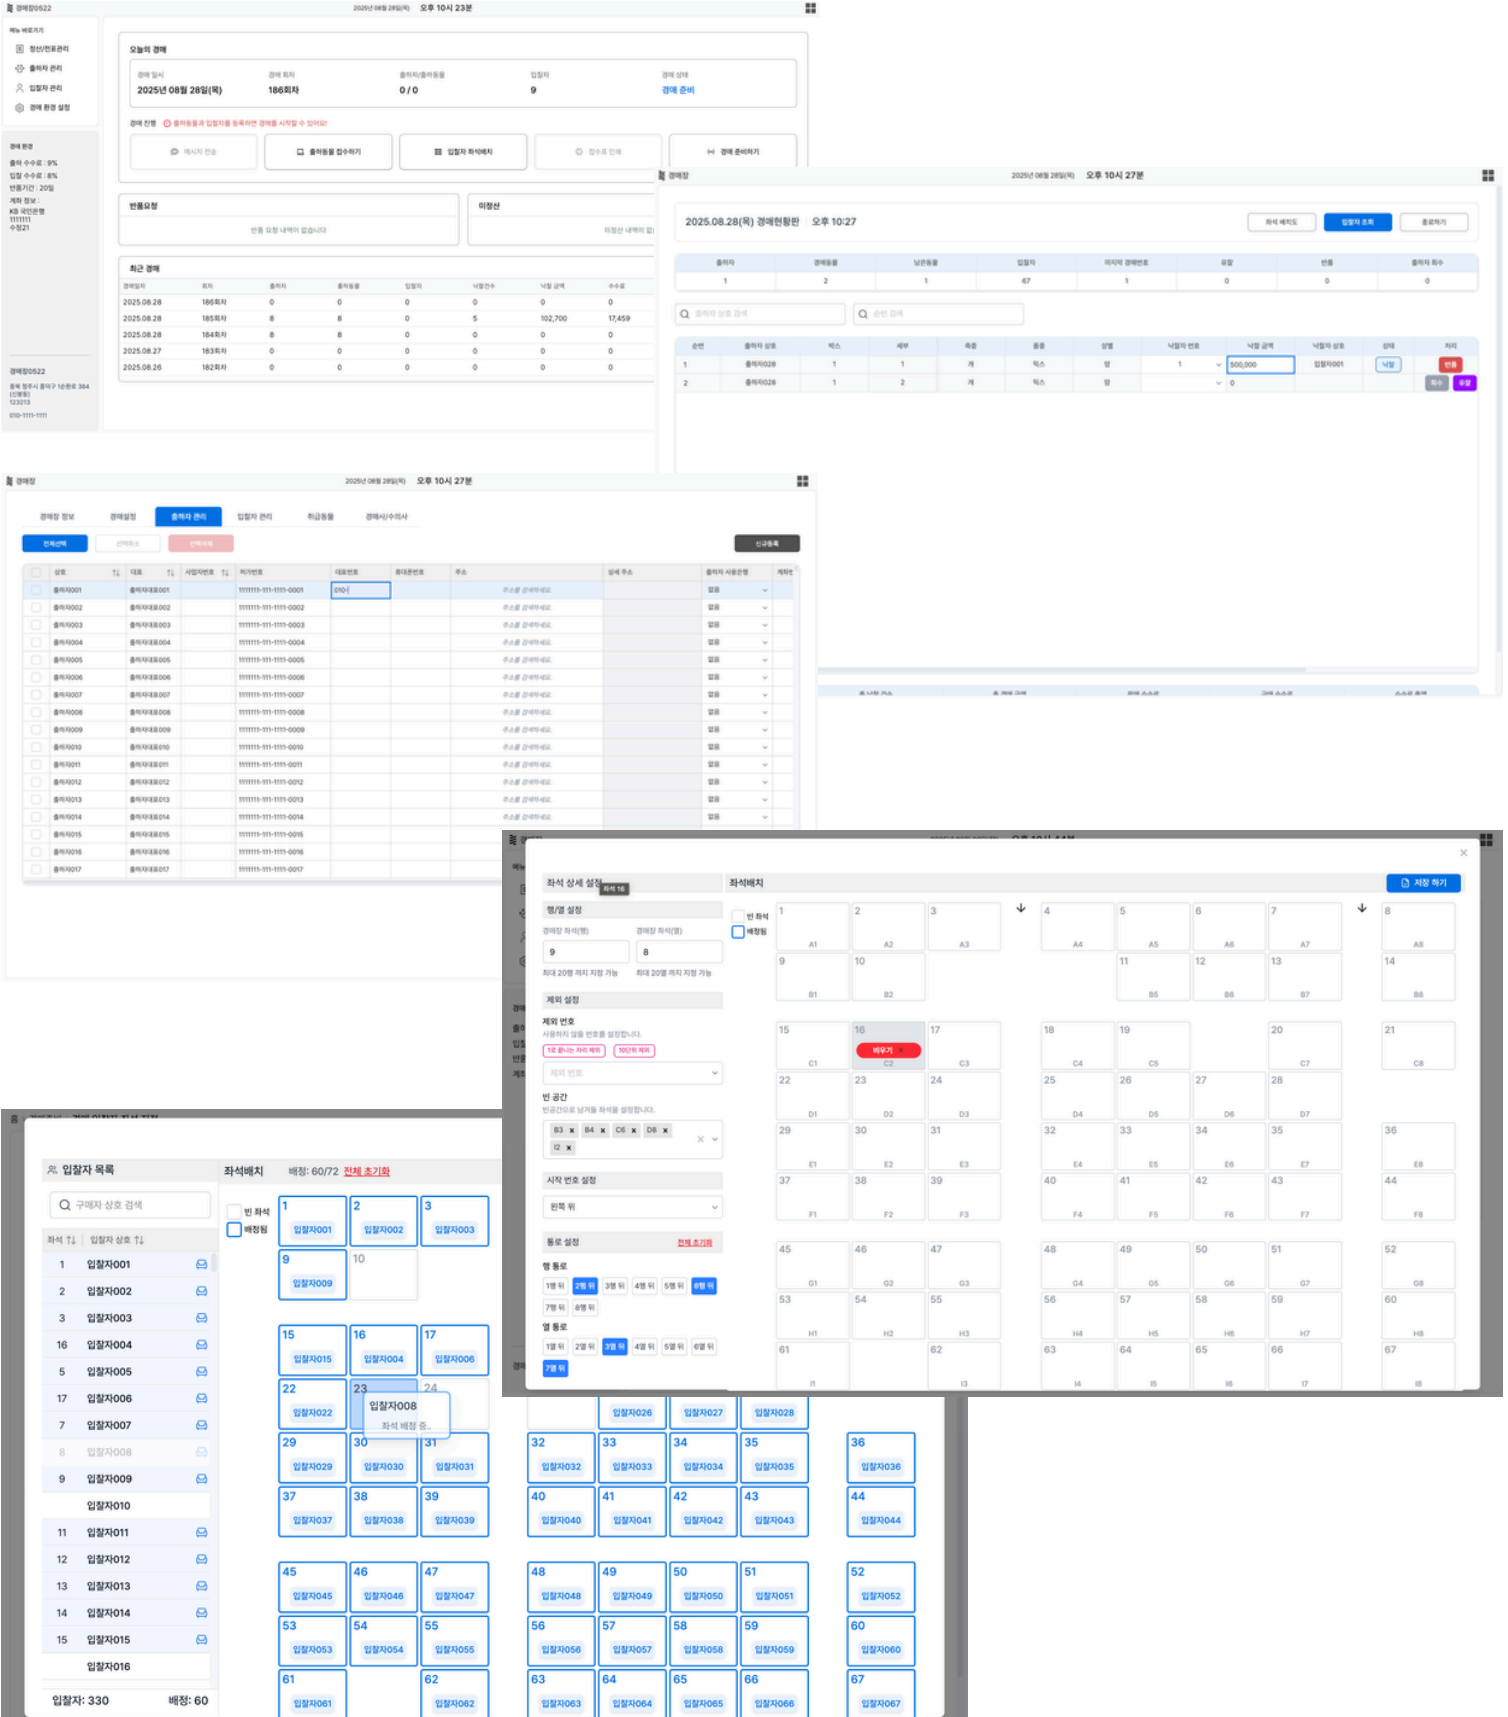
경매장0522
2025년 08월 28일(목) 오후 10시 23분
메뉴 바로가기
정산/전표관리
출하자 관리
입찰자 관리
경매 환경 설정
오늘의 경매
경매 일시
2025년 08월 28일(목)
경매 회차
186회차
출하자/출하품
0 / 0
입찰자
9
경매 상태
경매 준비
경매 진행
메시지 전송
출하품을 접수하기
입찰자 좌석배치
경매 준비하기
반품요청
반품 요청 내역이 없습니다
미정산
최근 경매

| 경매일자 | 회차 | 출하자 | 출하품 | 입찰자 | 낙찰건수 | 낙찰 금액 | 수수료 |
|---|---|---|---|---|---|---|---|
| 2025.08.28 | 186회차 | 0 | 0 | 0 | 0 | 0 | 0 |
| 2025.08.28 | 185회차 | 8 | 8 | 0 | 5 | 102,700 | 17,459 |
| 2025.08.28 | 184회차 | 8 | 8 | 0 | 0 | 0 | 0 |
| 2025.08.27 | 183회차 | 0 | 0 | 0 | 0 | 0 | 0 |
| 2025.08.26 | 182회차 | 0 | 0 | 0 | 0 | 0 | 0 |

경매장0522
010-1111-1111

경매장
2025년 08월 28일(목) 오후 10시 27분
2025.08.28(목) 경매현황판 오후 10:27
입찰자 조회

| 출하자 | 경매물품 | 남은물품 | 입찰자 | 마지막 경매번호 | 유찰 | 반품 | 출하자 회수 |
|---|---|---|---|---|---|---|---|
| 1 | 2 | 1 | 67 | 1 | 0 | 0 | 0 |

| 순번 | 출하자 상호 | 박스 | 세부 | 속줄 | 품종 | 상태 | 낙찰자 번호 | 낙찰 금액 | 낙찰자 상호 | 상태 | 처리 |
|---|---|---|---|---|---|---|---|---|---|---|---|
| 1 | 출하자028 | 1 | 1 | 개 | 박스 | 양 | 1 | 500,000 | 입찰자001 | 낙찰 | 반품 |
| 2 | 출하자028 | 1 | 2 | 개 | 박스 | 양 | | 0 | | | 회수 유찰 |

경매장
2025년 08월 28일(목) 오후 10시 27분
경매장 정보 경매설정 출하자 관리 입찰자 관리 취급품목 경매사/수의사
전체선택
신규등록

| 상호 | 대표 | 사업자번호 | 허가번호 | 대표번호 | 휴대폰번호 | 주소 | 상세 주소 | 출하자 사용은행 |
|---|---|---|---|---|---|---|---|---|
| 출하자001 | 출하자대표001 | | 111111-111-1111-0001 | 010- | | | | 없음 |
| 출하자002 | 출하자대표002 | | 111111-111-1111-0002 | | | | | 없음 |
| 출하자003 | 출하자대표003 | | 111111-111-1111-0003 | | | | | 없음 |
| 출하자004 | 출하자대표004 | | 111111-111-1111-0004 | | | | | 없음 |
| 출하자005 | 출하자대표005 | | 111111-111-1111-0005 | | | | | 없음 |
| 출하자006 | 출하자대표006 | | 111111-111-1111-0006 | | | | | 없음 |
| 출하자007 | 출하자대표007 | | 111111-111-1111-0007 | | | | | 없음 |
| 출하자008 | 출하자대표008 | | 111111-111-1111-0008 | | | | | 없음 |
| 출하자009 | 출하자대표009 | | 111111-111-1111-0009 | | | | | 없음 |
| 출하자010 | 출하자대표010 | | 111111-111-1111-0010 | | | | | 없음 |
| 출하자011 | 출하자대표011 | | 111111-111-1111-0011 | | | | | 없음 |
| 출하자012 | 출하자대표012 | | 111111-111-1111-0012 | | | | | 없음 |
| 출하자013 | 출하자대표013 | | 111111-111-1111-0013 | | | | | 없음 |
| 출하자014 | 출하자대표014 | | 111111-111-1111-0014 | | | | | 없음 |
| 출하자015 | 출하자대표015 | | 111111-111-1111-0015 | | | | | |
| 출하자016 | 출하자대표016 | | 111111-111-1111-0016 | | | | | |
| 출하자017 | 출하자대표017 | | 111111-111-1111-0017 | | | | | |

좌석 상세 설정
행/열 설정
9
8
최대 20행 까지 지정 가능
최대 20열 까지 지정 가능
제외 설정
제외 번호
빈 공간
B3 B4 C6 D8 I2
시작 번호 설정
왼쪽 위
통로 설정
전체 초기화
행 통로
1행 뒤 2행 뒤 3행 뒤 4행 뒤 5행 뒤 6행 뒤 7행 뒤 8행 뒤
열 통로
1열 뒤 2열 뒤 3열 뒤 4열 뒤 5열 뒤 6열 뒤 7열 뒤
좌석배치
저장 하기
빈 좌석
배정됨
비우기

입찰자 목록
구매자 상호 검색
좌석 입찰자 상호
1 입찰자001
2 입찰자002
3 입찰자003
16 입찰자004
5 입찰자005
17 입찰자006
7 입찰자007
8 입찰자008
9 입찰자009
입찰자010
11 입찰자011
12 입찰자012
13 입찰자013
14 입찰자014
15 입찰자015
입찰자016
입찰자: 330 배정: 60
좌석배치 배정: 60/72 전체 초기화
빈 좌석
배정됨
입찰자008
좌석 배정 중...